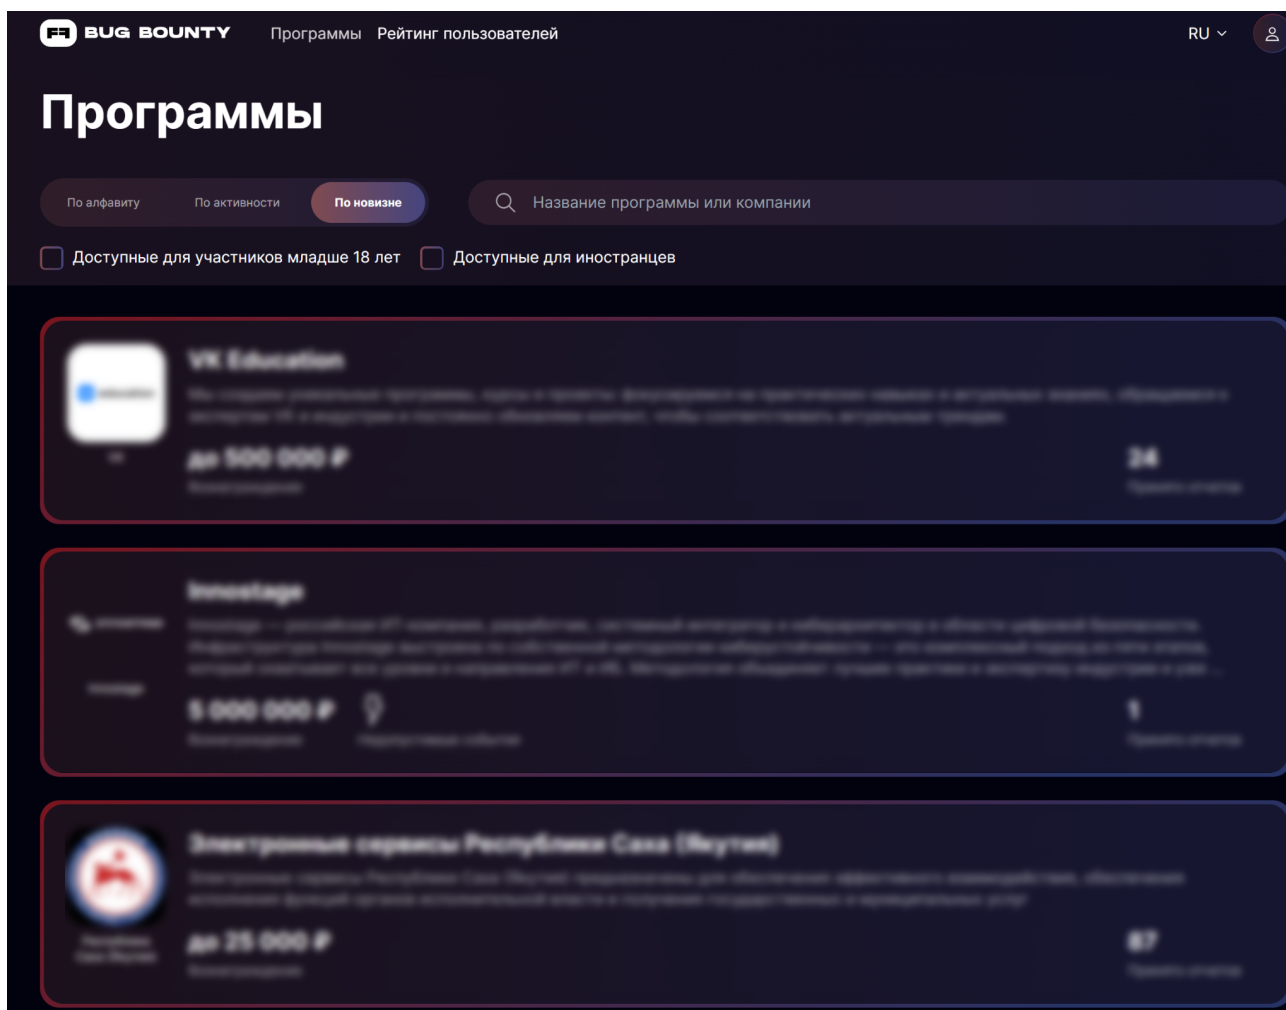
BUG BOUNTY Программы Рейтинг пользователей RU

Программы

По алфавиту По активности По новизне

Название программы или компании

Доступные для участников младше 18 лет Доступные для иностранцев

VK Education
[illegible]
до 500 000 ₽ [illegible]
24 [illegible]

Innostage
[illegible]
5 000 000 ₽ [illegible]
1 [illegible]

Электронные сервисы Республики Саха (Якутия)
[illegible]
до 25 000 ₽ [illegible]
87 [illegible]